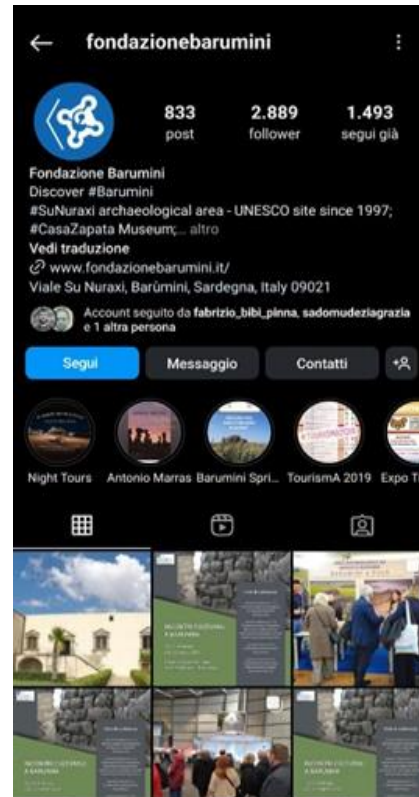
fondazionebarumini

833
post

2.889
follower

1.493
segui già

Fondazione Barumini
Discover #Barumini
#SuNuraxi archaeological area - UNESCO site since 1997;
#CasaZapata Museum;... altro
Vedi traduzione
www.fondazionebarumini.it/
Viale Su Nuraxi, Barùmini, Sardegna, Italy 09021

Account seguito da fabrizio_bibi_pinna, sadomudeziagrazia e 1 altra persona

Segui
Messaggio
Contatti

Night Tours
Antonio Marras
Barumini Spri...
TourismA 2019
Expo T

INCONTRI CULTURALI A BARUMINI
INCONTRI CULTURALI A BARUMINI